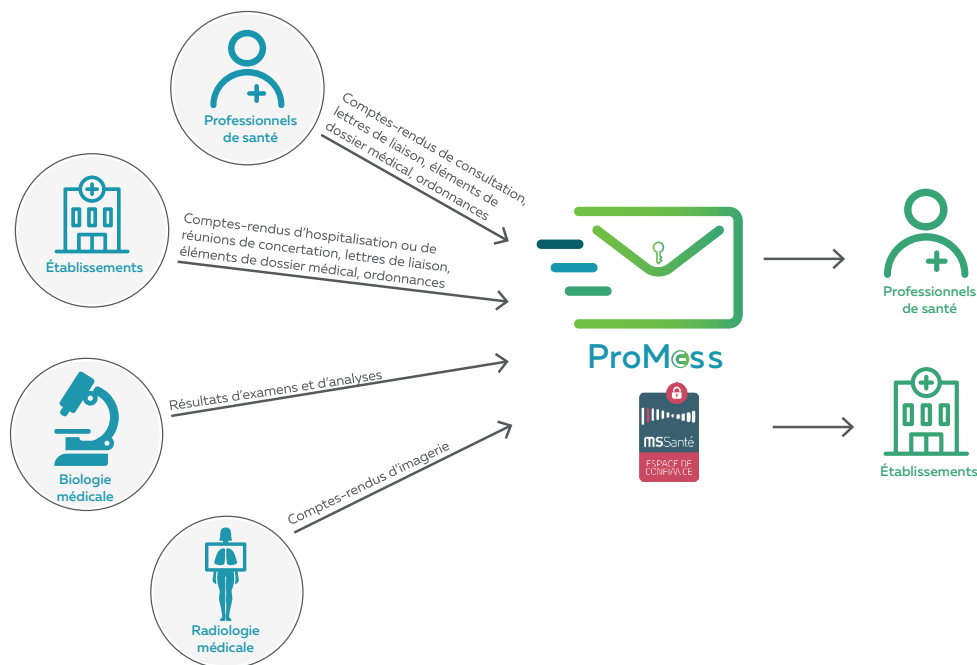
Professionnels de santé

Comptes-rendus de consultation, lettres de liaison, éléments de dossier médical, ordonnances

Établissements

Comptes-rendus d'hospitalisation ou de réunions de concertation, lettres de liaison, éléments de dossier médical, ordonnances

Biologie médicale

Résultats d'examens et d'analyses

Radiologie médicale

Comptes-rendus d'imagerie

ProMess

MSSanté

ESPACE DE CONFIANCE

Professionnels de santé

Établissements